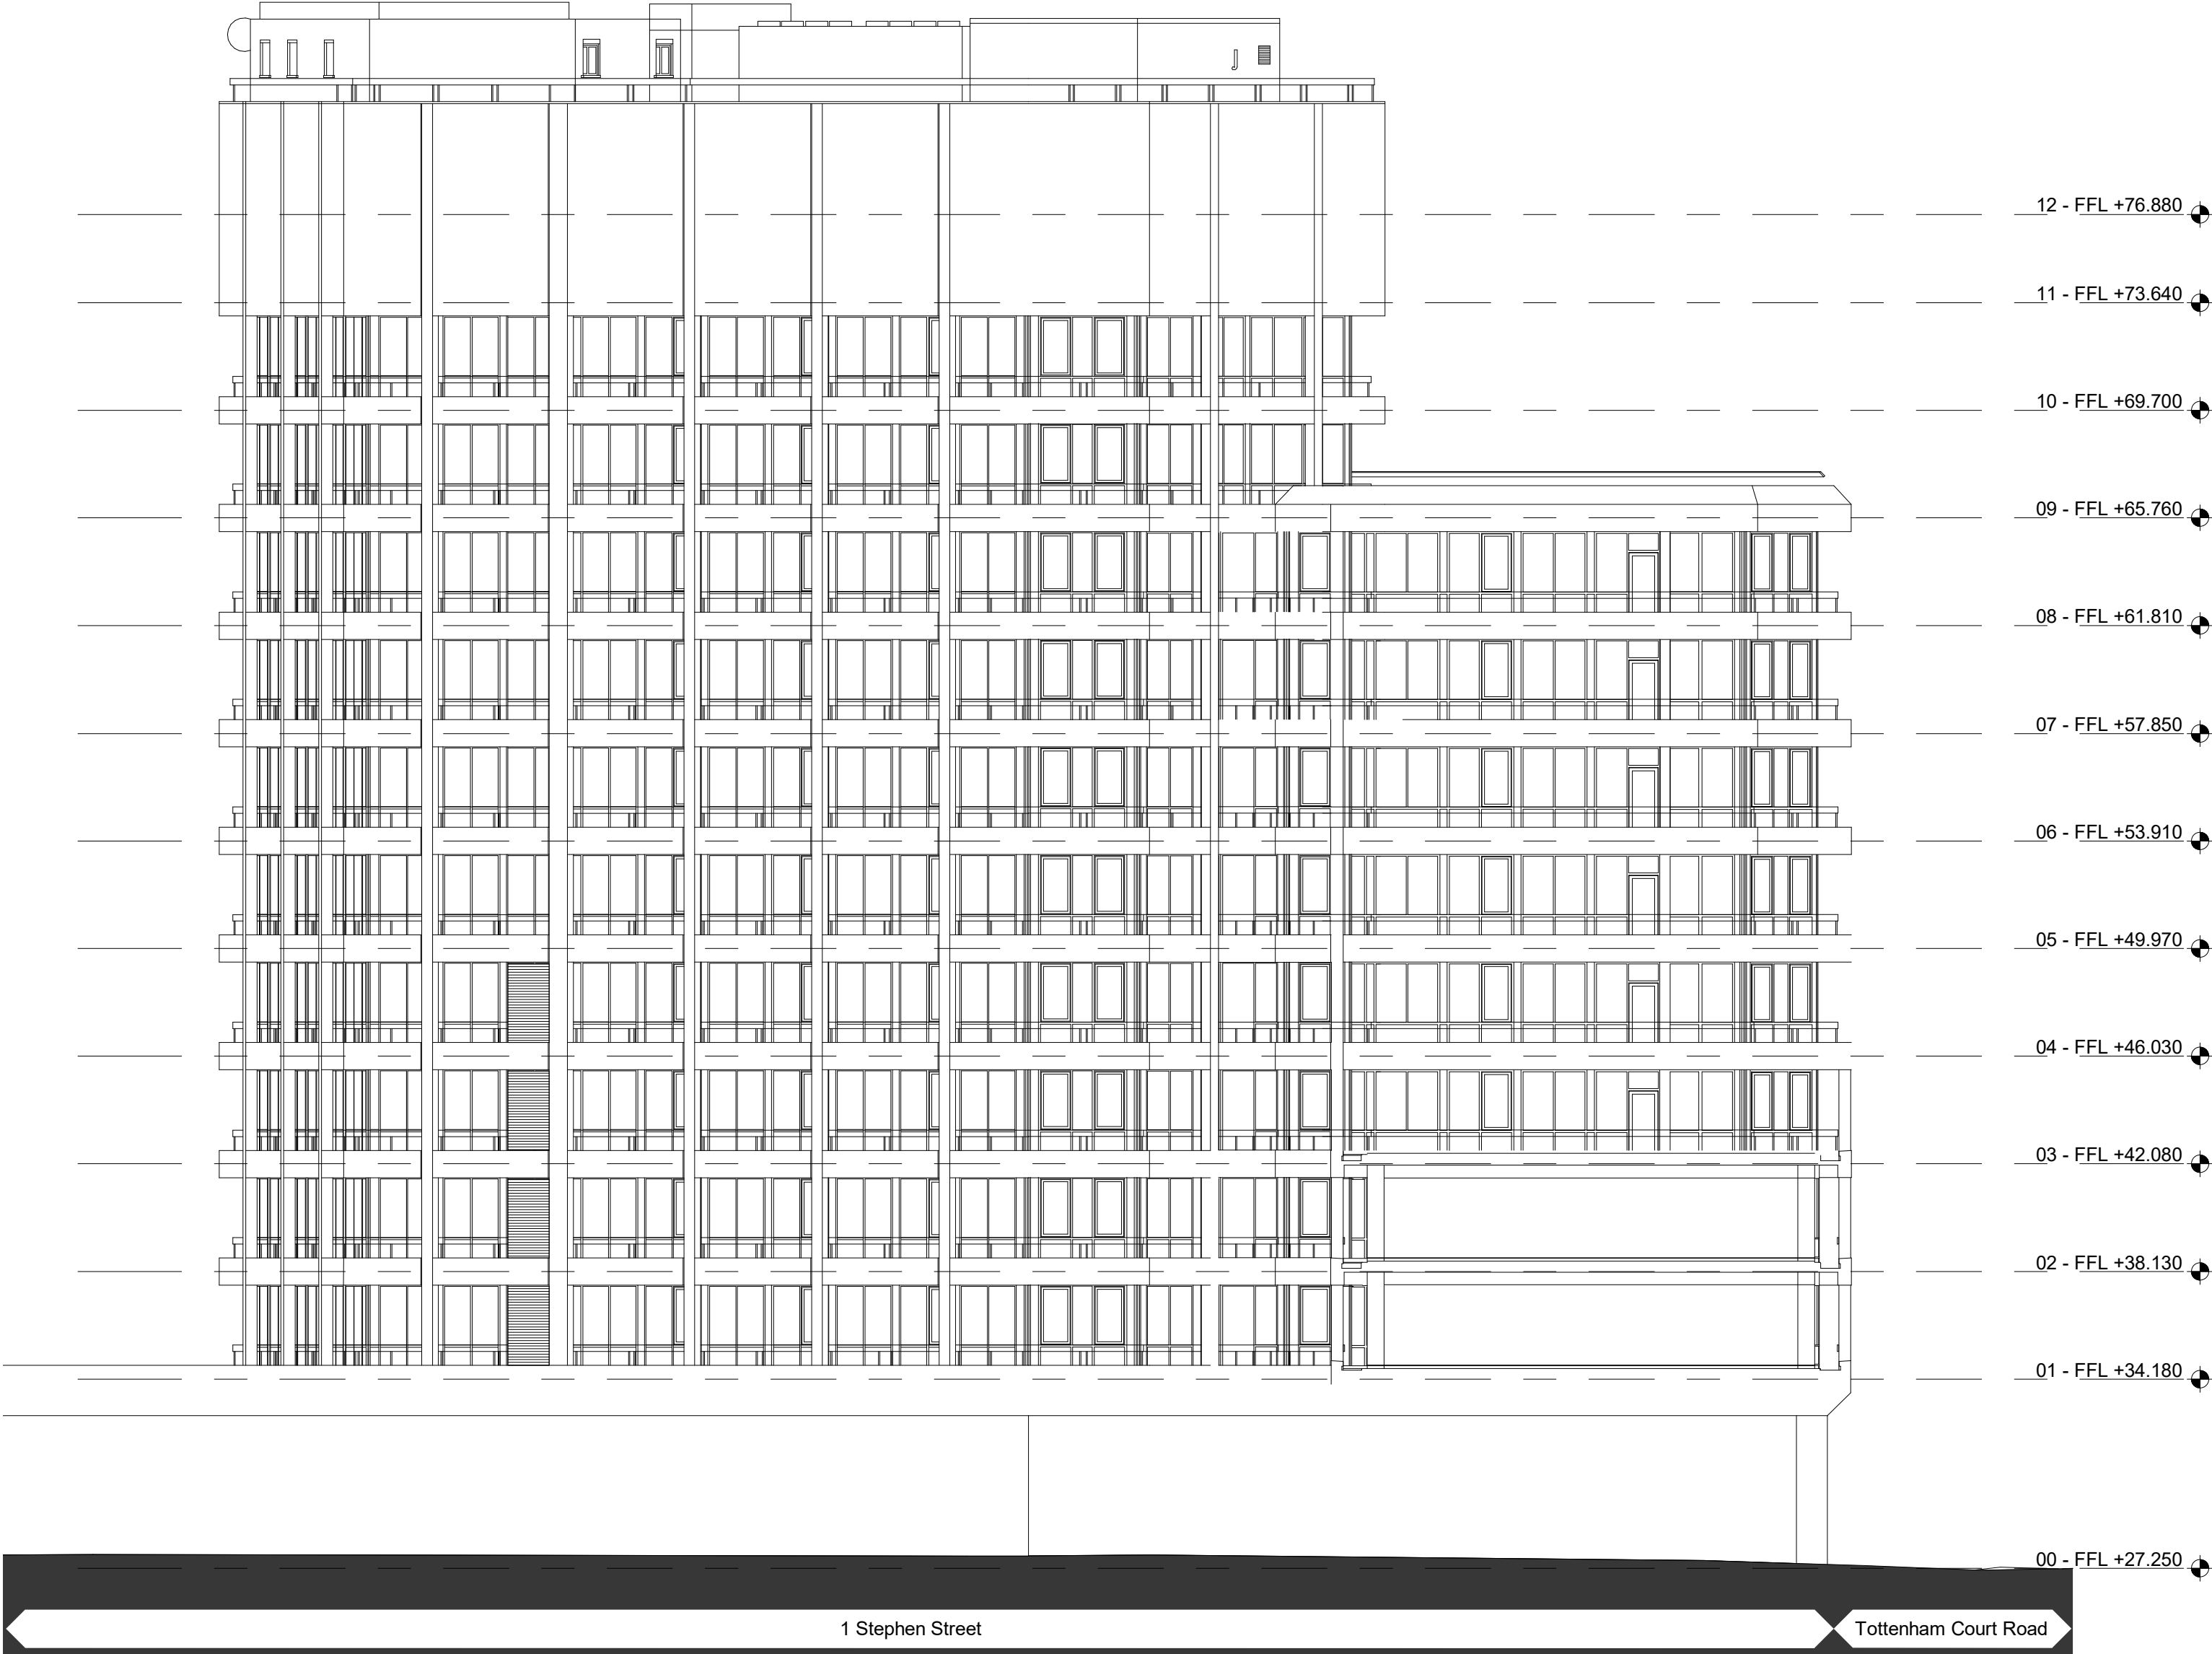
12 - FFL +76.880

11 - FFL +73.640

10 - FFL +69.700

09 - FFL +65.760

08 - FFL +61.810

07 - FFL +57.850

06 - FFL +53.910

05 - FFL +49.970

04 - FFL +46.030

03 - FFL +42.080

02 - FFL +38.130

01 - FFL +34.180

00 - FFL +27.250

1 Stephen Street

Tottenham Court Road